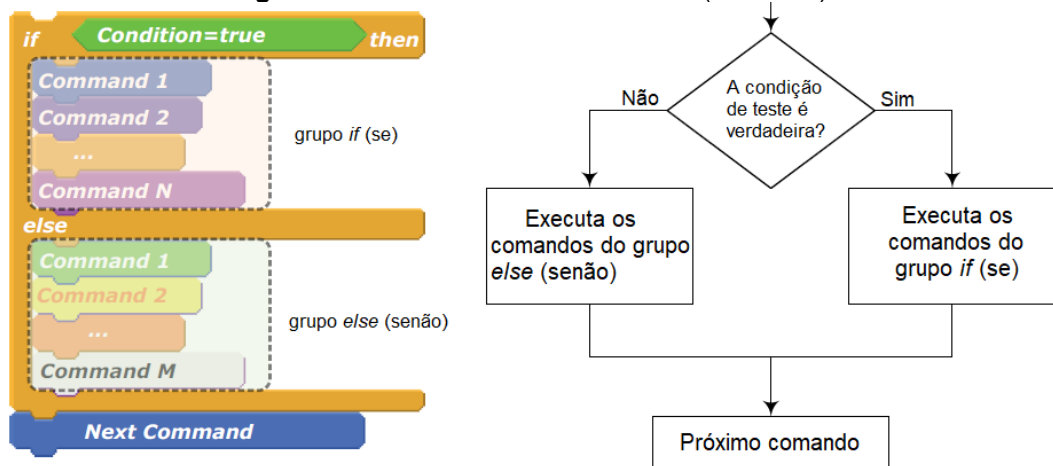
if Condition=true then
Command 1
Command 2
...
Command N
grupo *if* (se)
else
Command 1
Command 2
...
Command M
grupo *else* (senão)
Next Command

A condição de teste é verdadeira?
Não
Sim
Executa os comandos do grupo *else* (senão)
Executa os comandos do grupo *if* (se)
Próximo comando